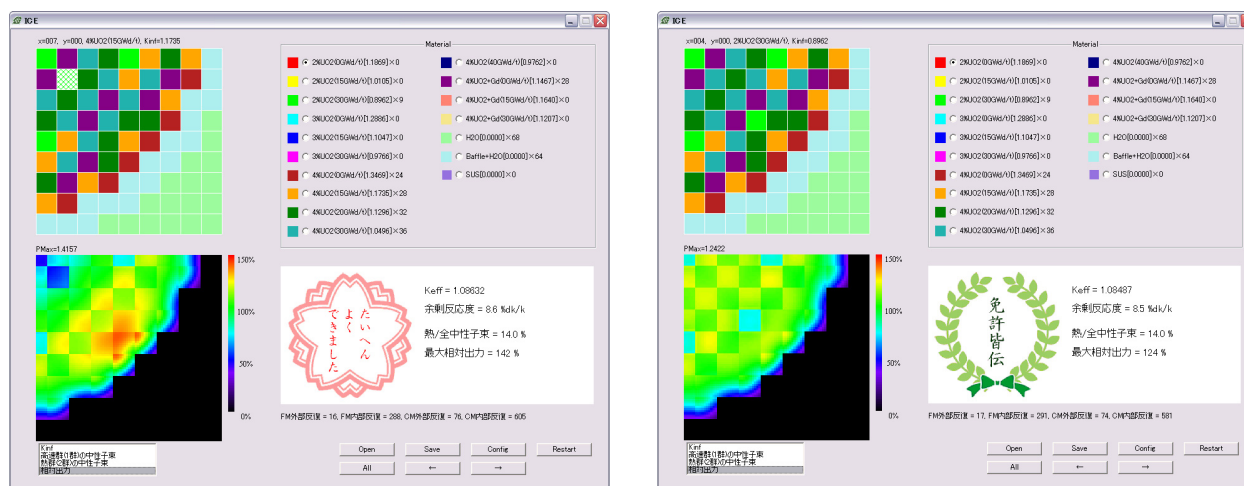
ICE

x=007, y=000, 4%UO2(15GWd/t), Kinf=1.1735

Material

2%UO2(0GWd/t)[1.1869]×0
2%UO2(15GWd/t)[1.0105]×0
2%UO2(30GWd/t)[0.8962]×9
3%UO2(0GWd/t)[1.2886]×0
3%UO2(15GWd/t)[1.1047]×0
3%UO2(30GWd/t)[0.9766]×0
4%UO2(0GWd/t)[1.3469]×24
4%UO2(15GWd/t)[1.1735]×28
4%UO2(20GWd/t)[1.1296]×32
4%UO2(30GWd/t)[1.0496]×36
4%UO2(40GWd/t)[0.9762]×0
4%UO2+Gd(0GWd/t)[1.1467]×28
4%UO2+Gd(15GWd/t)[1.1640]×0
4%UO2+Gd(30GWd/t)[1.1207]×0
H2O[0.0000]×68
Baffle+H2O[0.0000]×64
SUS[0.0000]×0

PMax=1.4157

150%
100%
50%
0%

たいへんよくできました

Keff = 1.08632
余剰反応度 = 8.6 %dk/k
熱/全中性子束 = 14.0 %
最大相対出力 = 142 %

FM外部反復 = 16, FM内部反復 = 288, CM外部反復 = 76, CM内部反復 = 605

Kinf
高速群(1群)の中性子束
熱群(2群)の中性子束
相対出力

Open
Save
Config
Restart
All
←
→

ICE

x=004, y=000, 2%UO2(30GWd/t), Kinf=0.8962

Material

2%UO2(0GWd/t)[1.1869]×0
2%UO2(15GWd/t)[1.0105]×0
2%UO2(30GWd/t)[0.8962]×9
3%UO2(0GWd/t)[1.2886]×0
3%UO2(15GWd/t)[1.1047]×0
3%UO2(30GWd/t)[0.9766]×0
4%UO2(0GWd/t)[1.3469]×24
4%UO2(15GWd/t)[1.1735]×28
4%UO2(20GWd/t)[1.1296]×32
4%UO2(30GWd/t)[1.0496]×36
4%UO2(40GWd/t)[0.9762]×0
4%UO2+Gd(0GWd/t)[1.1467]×28
4%UO2+Gd(15GWd/t)[1.1640]×0
4%UO2+Gd(30GWd/t)[1.1207]×0
H2O[0.0000]×68
Baffle+H2O[0.0000]×64
SUS[0.0000]×0

PMax=1.2422

150%
100%
50%
0%

免許皆伝

Keff = 1.08487
余剰反応度 = 8.5 %dk/k
熱/全中性子束 = 14.0 %
最大相対出力 = 124 %

FM外部反復 = 17, FM内部反復 = 291, CM外部反復 = 74, CM内部反復 = 581

Kinf
高速群(1群)の中性子束
熱群(2群)の中性子束
相対出力

Open
Save
Config
Restart
All
←
→